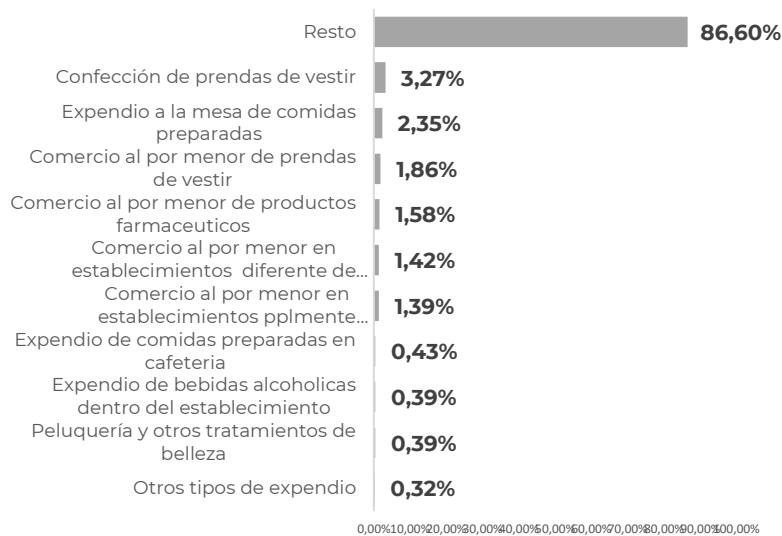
| Categoría | Porcentaje |
|---|---|
| Resto | 86,60% |
| Confección de prendas de vestir | 3,27% |
| Expendio a la mesa de comidas preparadas | 2,35% |
| Comercio al por menor de prendas de vestir | 1,86% |
| Comercio al por menor de productos farmaceuticos | 1,58% |
| Comercio al por menor en establecimientos diferente de... | 1,42% |
| Comercio al por menor en establecimientos pplmente... | 1,39% |
| Expendio de comidas preparadas en cafeteria | 0,43% |
| Expendio de bebidas alcoholicas dentro del establecimiento | 0,39% |
| Peluquería y otros tratamientos de belleza | 0,39% |
| Otros tipos de expendio | 0,32% |

0,00% 10,00% 20,00% 30,00% 40,00% 50,00% 60,00% 70,00% 80,00% 90,00% 100,00%